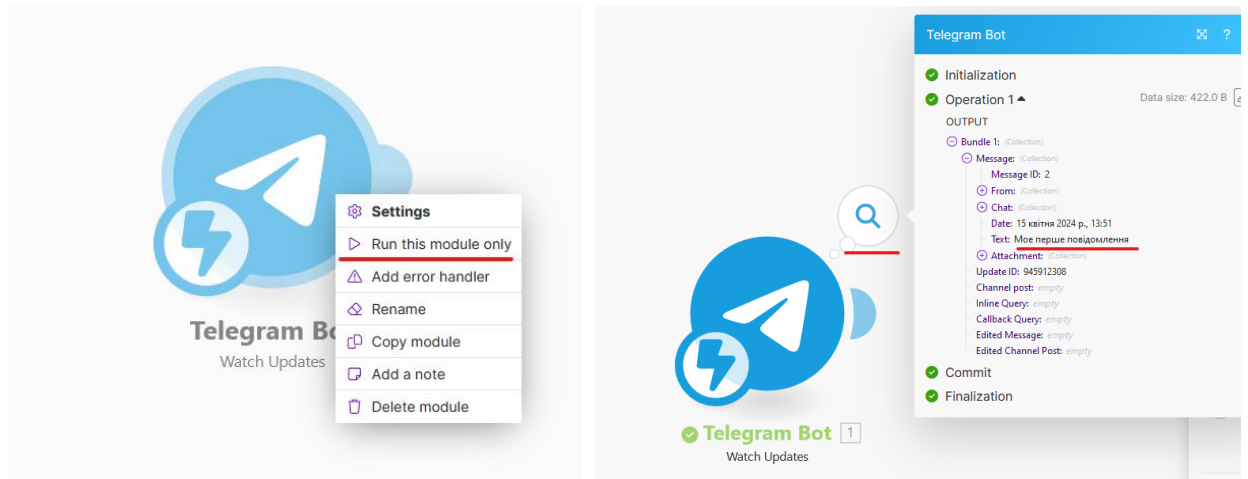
Telegram Bot
Watch Updates

Settings
Run this module only
Add error handler
Rename
Copy module
Add a note
Delete module

Telegram Bot
Initialization
Operation 1
Data size: 422.0 B
OUTPUT
Bundle 1: (Collection)
Message: (Collection)
Message ID: 2
From: (Collection)
Chat: (Collection)
Date: 15 квітня 2024 р., 13:51
Text: Мое перше повідомлення
Attachment: (Collection)
Update ID: 945912308
Channel post: empty
Inline Query: empty
Callback Query: empty
Edited Message: empty
Edited Channel Post: empty
Commit
Finalization

Telegram Bot 1
Watch Updates